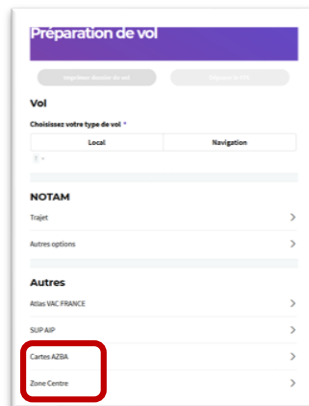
Préparation de vol

Imprimer dossier de vol

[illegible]

Vol

Choisissez votre type de vol *

| Local | Navigation |
|---|---|

NOTAM

Trajet

Autres options

Autres

Atlas VAC FRANCE

SUP AIP

Cartes AZBA

Zone Centre